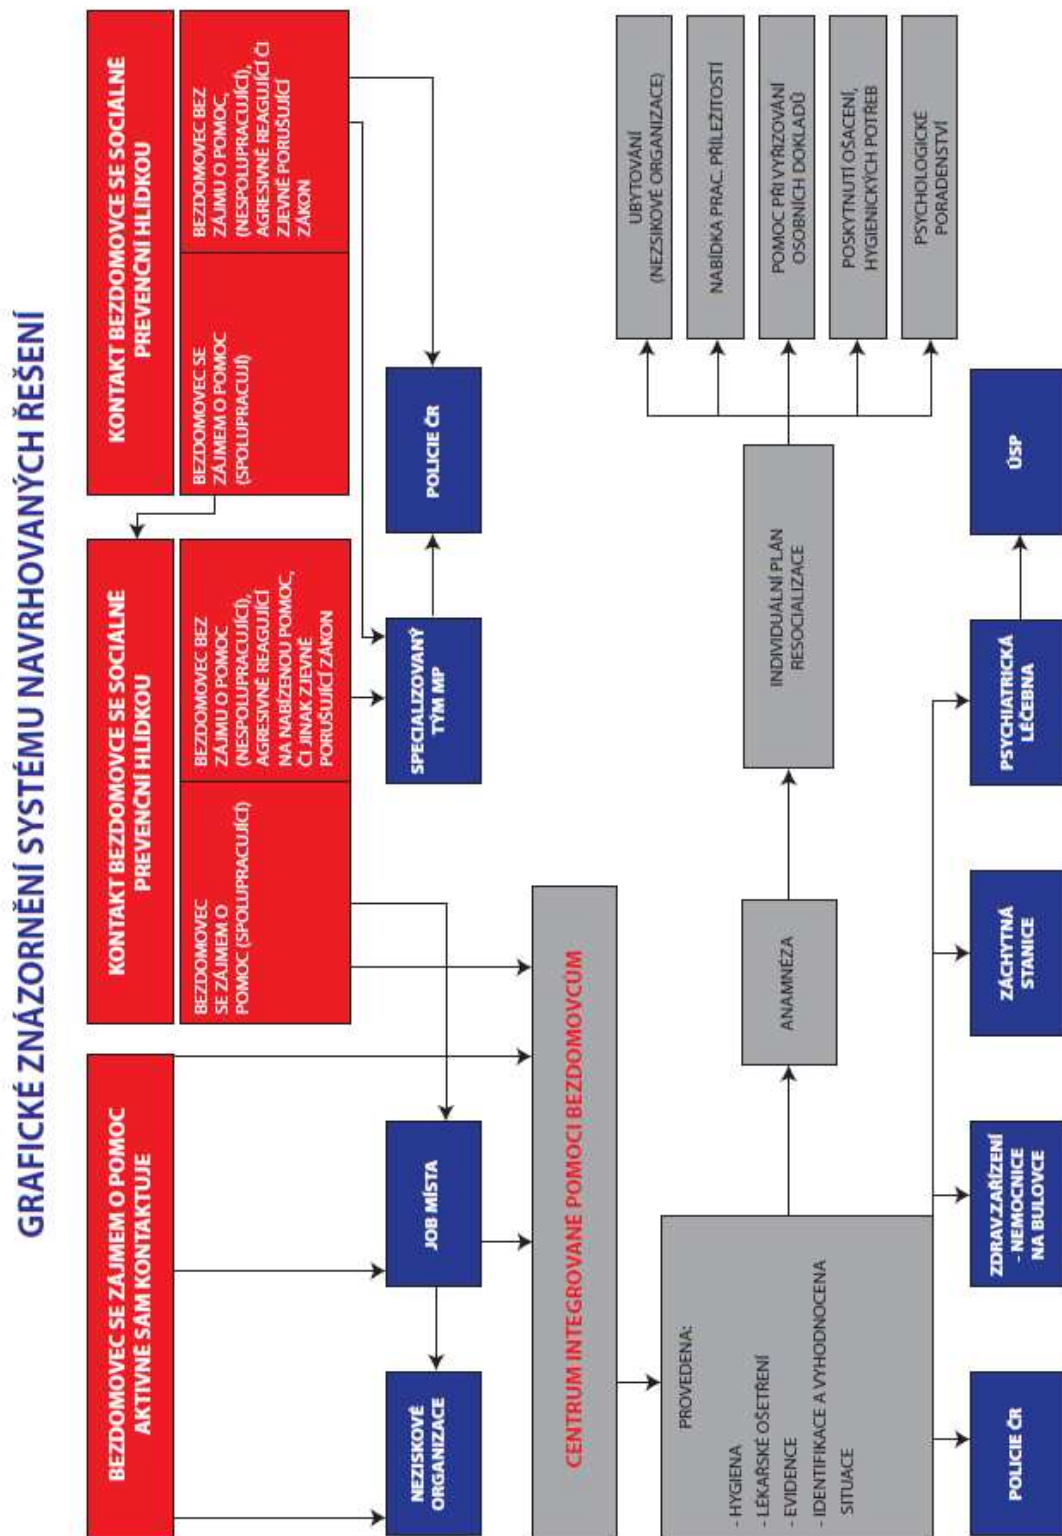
GRAFICKÉ ZNÁZORNĚNÍ SYSTÉMU NAVRHOVANÝCH ŘEŠENÍ

BEZDOMOVEC SE ZÁJMEM O POMOC AKTIVNĚ SÁM KONTAKTUJE

KONTAKT BEZDOMOVCE SE SOCIÁLNĚ PREVENČNÍ HLÍDKOU

BEZDOMOVEC SE ZÁJMEM O POMOC (SPOLUPRACUJÍCÍ)

BEZDOMOVEC BEZ ZÁJMU O POMOC (NESPOLUPRACUJÍCÍ), AGRESIVNĚ REAGUJÍCÍ NA NABÍZENOU POMOC, ČI JINAK ZJEVNĚ PORUŠUJÍCÍ ZÁKON

KONTAKT BEZDOMOVCE SE SOCIÁLNĚ PREVENČNÍ HLÍDKOU

BEZDOMOVEC SE ZÁJMEM O POMOC (SPOLUPRACUJÍ)

BEZDOMOVEC BEZ ZÁJMU O POMOC, (NESPOLUPRACUJÍCÍ), AGRESIVNĚ REAGUJÍCÍ ČI ZJEVNĚ PORUŠUJÍCÍ ZÁKON

NEZISKOVÉ ORGANIZACE

JOB MÍSTA

SPECIALIZOVANÝ TÝM MP

POLICIE ČR

CENTRUM INTEGROVANÉ POMOCI BEZDOMOVCŮM

PROVEDENA:
- HYGIENA
- LÉKAŘSKÉ OŠETŘENÍ
- EVIDENCE
- IDENTIFIKACE A VYHODNOCENA SITUACE

ANAMNÉZA

INDIVIDUÁLNÍ PLÁN RESOCIALIZACE

UBYTOVÁNÍ (NEZISKOVÉ ORGANIZACE)

NABÍDKA PRAC. PŘÍLEŽITOSTÍ

POMOC PŘI VYŘIZOVÁNÍ OSOBNÍCH DOKLADŮ

POSKYTNUTÍ OŠACENÍ, HYGIENICKÝCH POTŘEB

PSYCHOLOGICKÉ PORADENSTVÍ

POLICIE ČR

ZDRAV.ZAŘÍZENÍ - NEMOCNICE NA BULOVCE

ZÁCHYTNÁ STANICE

PSYCHIATRICKÁ LÉČEBNA

ÚSP